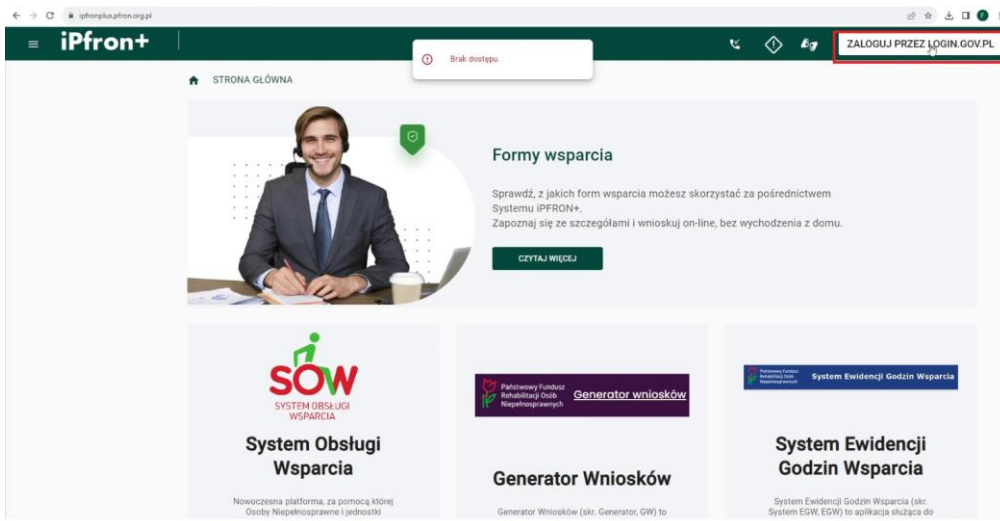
iPfron+

Brak dostępu.

ZALOGUJ PRZEZ LOGIN.GOV.PL

STRONA GŁÓWNA

Formy wsparcia

Sprawdź, z jakich form wsparcia możesz skorzystać za pośrednictwem Systemu iPFRON+.
Zapoznaj się ze szczegółami i wnioskuj on-line, bez wychodzenia z domu.

CZYTAJ WIĘCEJ

SOW
SYSTEM OBSŁUGI WSPARCIA

System Obsługi Wsparcia

Nowoczesna platforma, za pomocą której Osoby Niepełnosprawne i jednostki

Państwowy Fundusz Rehabilitacji Osób Niepełnosprawnych Generator wniosków

Generator Wniosków

Generator Wniosków (skr. Generator, GW) to

Państwowy Fundusz Rehabilitacji Osób Niepełnosprawnych System Ewidencji Godzin Wsparcia

System Ewidencji Godzin Wsparcia

System Ewidencji Godzin Wsparcia (skr. System EGW, EGW) to aplikacja służąca do